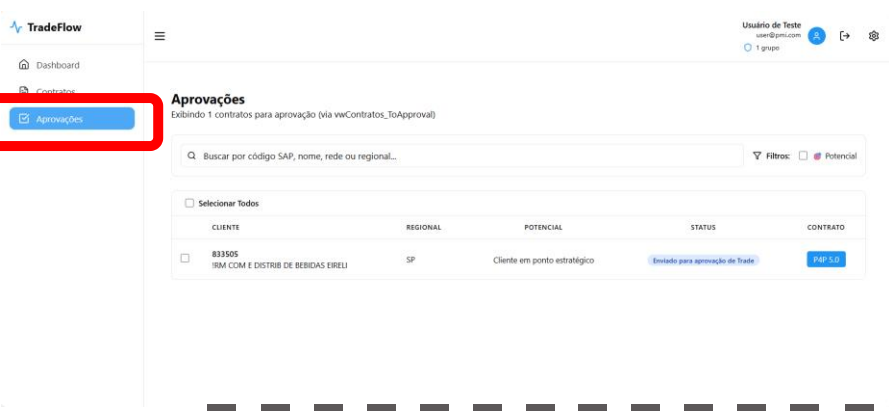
TradeFlow

Dashboard
Contratos
Aprovações

Usuário de Teste
user@pmi.com
1 grupo

Aprovações
Exibindo 1 contratos para aprovação (via vwContratos_ToApproval)

Buscar por código SAP, nome, rede ou regional...

Filtros: Potencial

Selecionar Todos

| CLIENTE | REGIONAL | POTENCIAL | STATUS | CONTRATO |
|---|---|---|---|---|
| 833505 IRM COM E DISTRIB DE BEBIDAS EIRELI | SP | Cliente em ponto estratégico | Enviado para aprovação de Trade | P4P 5.0 |